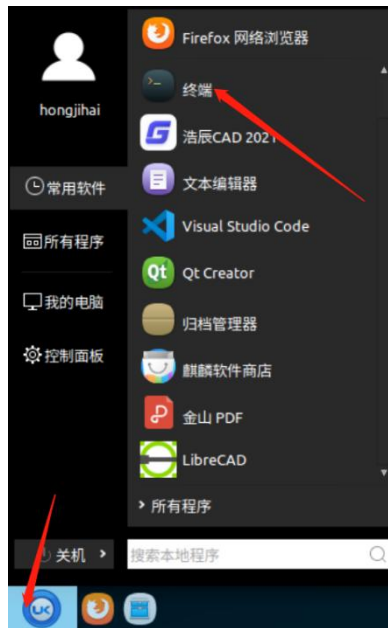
hongjihai

常用软件

所有程序

我的电脑

控制面板

Firefox 网络浏览器

终端

浩辰CAD 2021

文本编辑器

Visual Studio Code

Qt Creator

归档管理器

麒麟软件商店

金山 PDF

LibreCAD

› 所有程序

关机 ›

搜索本地程序

UK